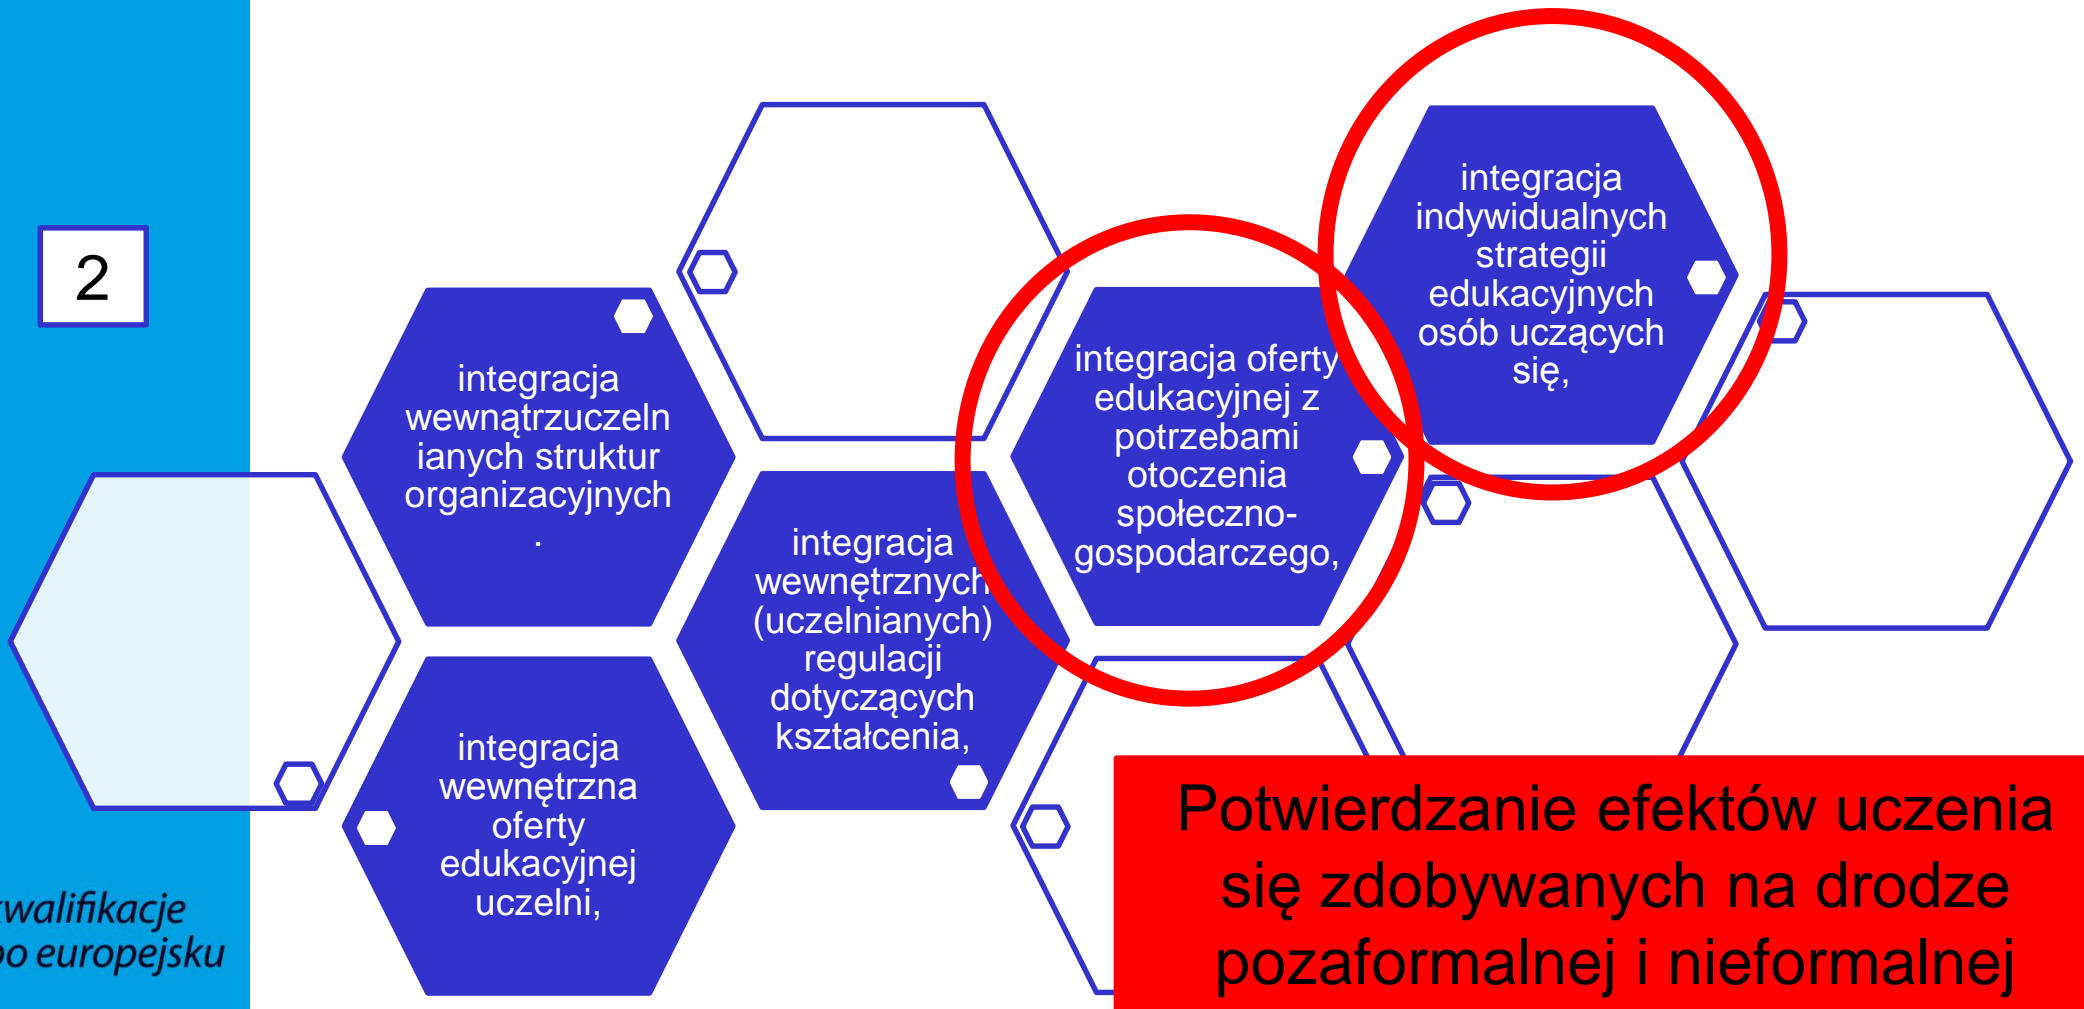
2

walifikacje
po europejsku

integracja wewnątrzuczelnianych struktur organizacyjnych .

integracja wewnętrzna oferty edukacyjnej uczelni,

integracja wewnętrznych (uczelnianych) regulacji dotyczących kształcenia,

integracja oferty edukacyjnej z potrzebami otoczenia społeczno-gospodarczego,

integracja indywidualnych strategii edukacyjnych osób uczących się,

Potwierdzanie efektów uczenia się zdobywanych na drodze pozaformalnej i nieformalnej